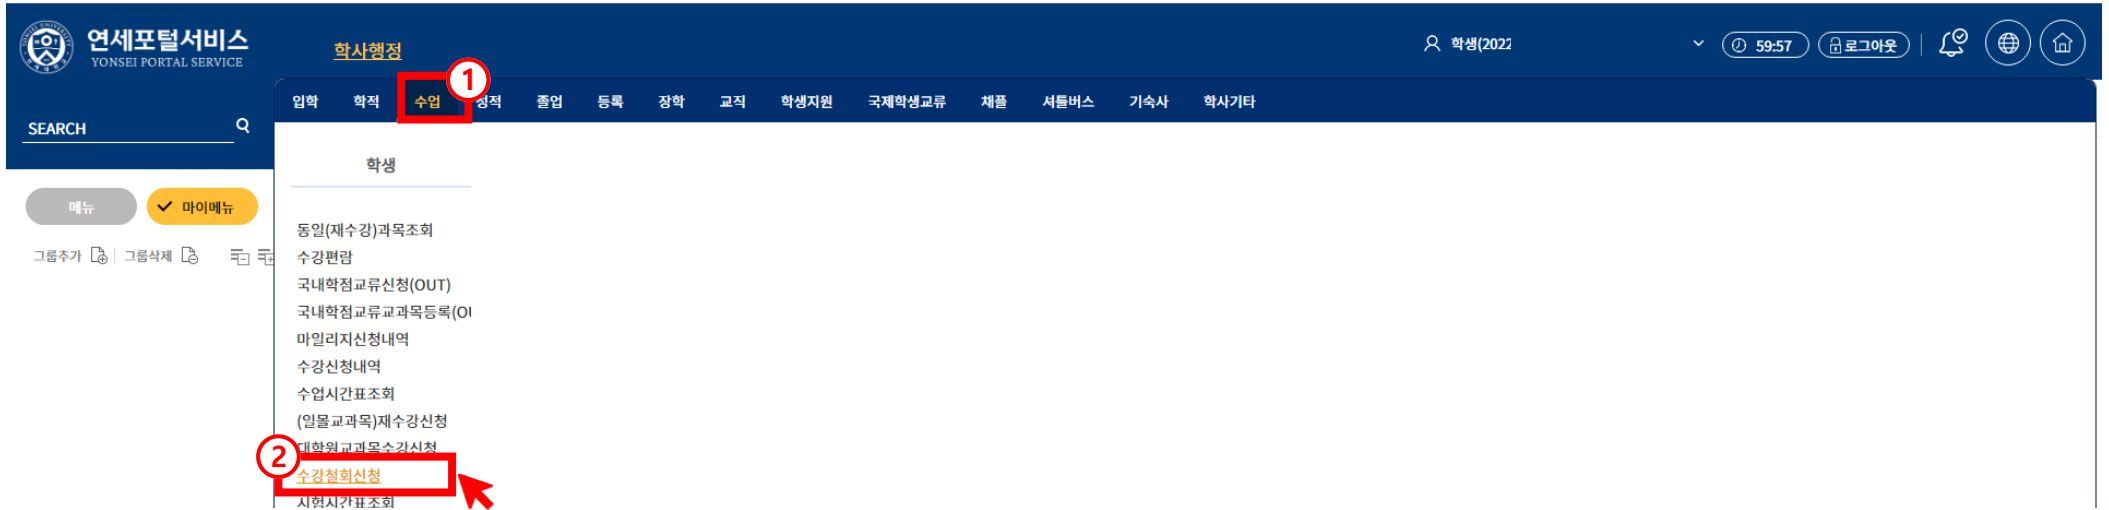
연세포털서비스
YONSEI PORTAL SERVICE

학사행정

학생(2022

59:57 로그아웃

SEARCH

메뉴 마이메뉴

그룹추가 | 그룹삭제

입학 학적 수업 ① 성적 졸업 등록 장학 교직 학생지원 국제학생교류 채플 셔틀버스 기숙사 학사기타

학생

동일(재수강)과목조회
수강편람
국내학점교류신청(OUT)
국내학점교류교과목등록(O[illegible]
마일리지신청내역
수강신청내역
수업시간표조회
(일몰교과목)재수강신청
대학원교과목수강신청
②
수강철회신청
시험시간표조회